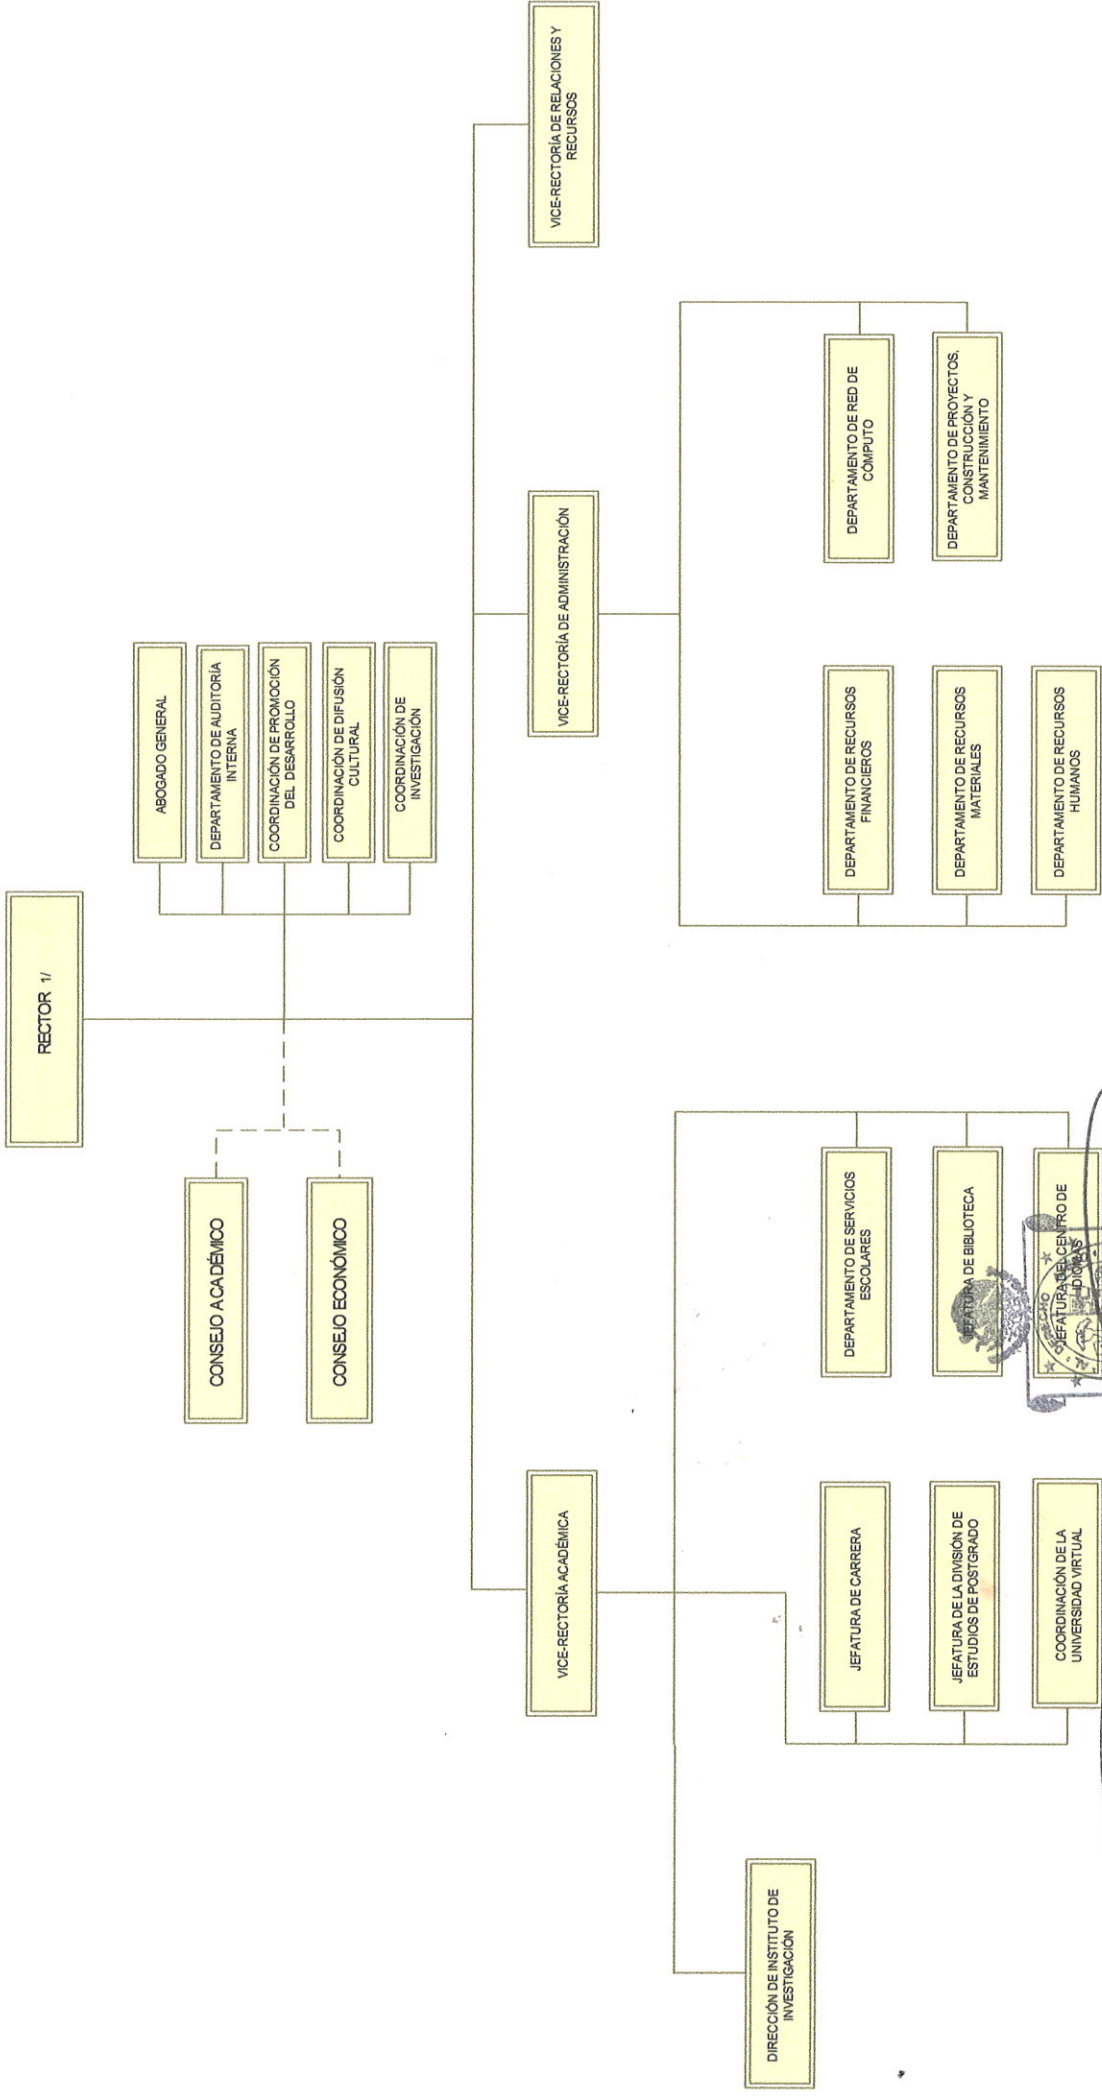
RECTOR 1/

CONSEJO ACADÉMICO

CONSEJO ECONÓMICO

ABOGADO GENERAL

DEPARTAMENTO DE AUDITORÍA INTERNA

COORDINACIÓN DE PROMOCIÓN DEL DESARROLLO

COORDINACIÓN DE DIFUSIÓN CULTURAL

COORDINACIÓN DE INVESTIGACIÓN

VICE-RECTORÍA ACADÉMICA

VICE-RECTORÍA DE ADMINISTRACIÓN

VICE-RECTORÍA DE RELACIONES Y RECURSOS

DIRECCIÓN DE INSTITUTO DE INVESTIGACIÓN

JEFATURA DE CARRERA

JEFATURA DE LA DIVISIÓN DE ESTUDIOS DE POSTGRADO

COORDINACIÓN DE LA UNIVERSIDAD VIRTUAL

DEPARTAMENTO DE SERVICIOS ESCOLARES

JEFATURA DE BIBLIOTECA

JEFATURA DEL CENTRO DE IDIOMAS

DEPARTAMENTO DE RECURSOS FINANCIEROS

DEPARTAMENTO DE RECURSOS MATERIALES

DEPARTAMENTO DE RECURSOS HUMANOS

DEPARTAMENTO DE RED DE CÓMPUTO

DEPARTAMENTO DE PROYECTOS, CONSTRUCCIÓN Y MANTENIMIENTO

DERECHO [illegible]